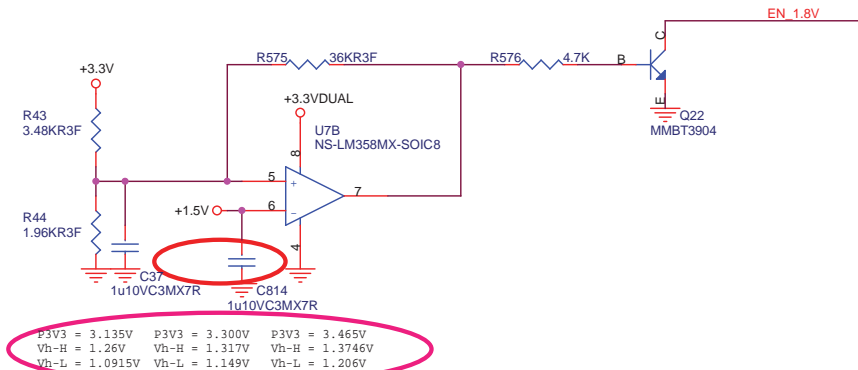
EN_1.8V

+3.3V

R575 36KR3F

R576 4.7K

B

C

E

Q22
MMBT3904

+3.3VDUAL

U7B
NS-LM358MX-SOIC8

R43
3.48KR3F

8

5

+

7

+1.5V

6

-

4

R44
1.96KR3F

C37
1u10VC3MX7R

C814
1u10VC3MX7R

P3V3 = 3.135V P3V3 = 3.300V P3V3 = 3.465V
Vh-H = 1.26V Vh-H = 1.317V Vh-H = 1.3746V
Vh-L = 1.0915V Vh-L = 1.149V Vh-L = 1.206V